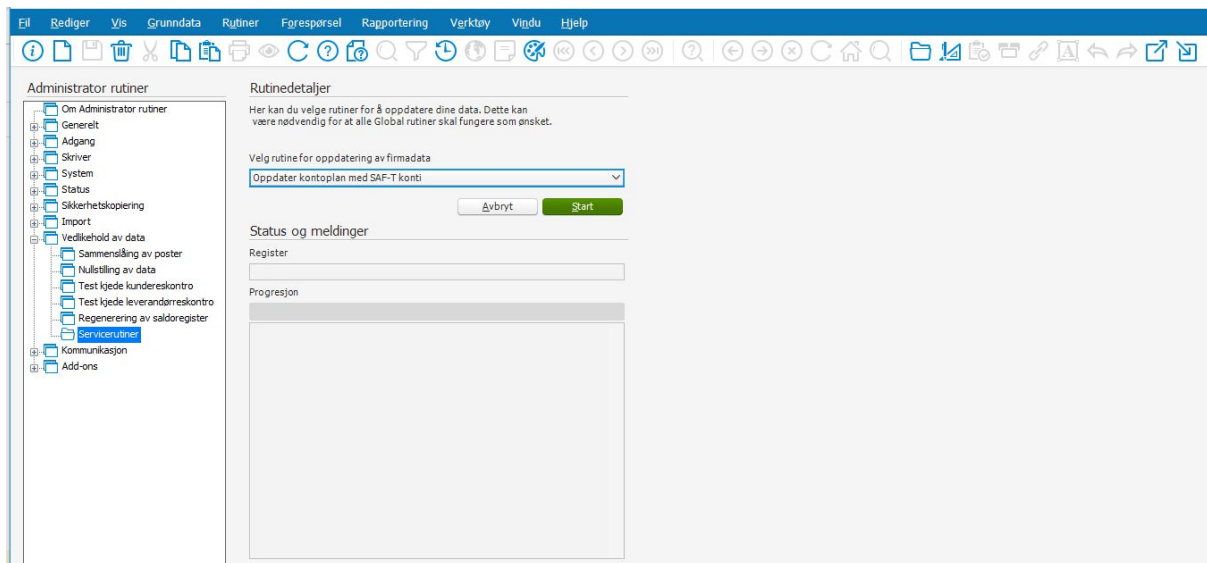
Fil Rediger Vis Grunndata Rutiner Forespørsel Rapportering Verktøy Vindu Hjelp

Administrator rutiner
Om Administrator rutiner
Generelt
Adgang
Skriver
System
Status
Sikkerhetskopiering
Import
Vedlikehold av data
Sammenslåing av poster
Nullstilling av data
Test kjede kundereskontro
Test kjede leverandørreskontro
Regenerering av saldoregister
Servicerutiner
Kommunikasjon
Add-ons

Rutinedetaljer
Her kan du velge rutiner for å oppdatere dine data. Dette kan være nødvendig for at alle Global rutiner skal fungere som ønsket.

Velg rutine for oppdatering av firmadata
Oppdater kontoplan med SAF-T konti

Avbryt Start

Status og meldinger
Register

Progresjon